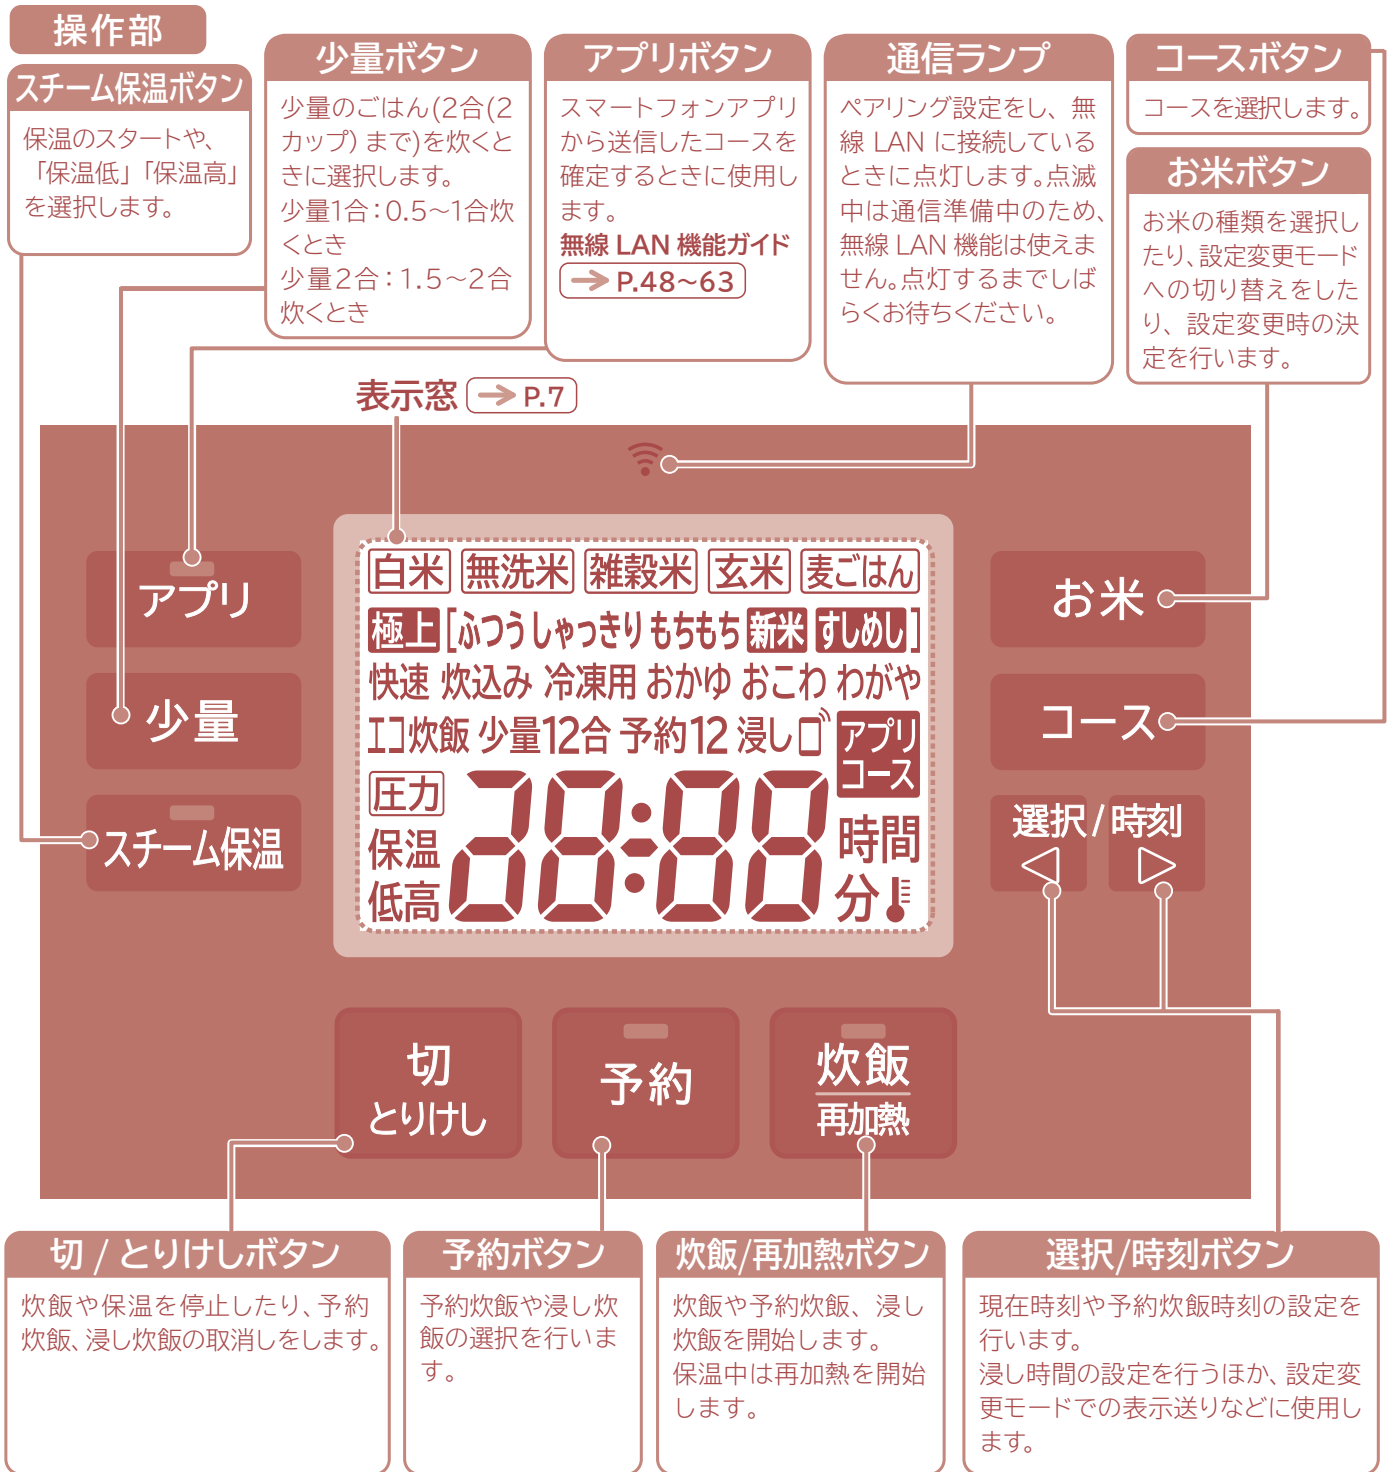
操作部

スチーム保温ボタン

保温のスタートや、「保温低」「保温高」を選択します。

少量ボタン

少量のごはん(2合(2カップ) まで)を炊くときに選択します。
少量1合：0.5～1合炊くとき
少量2合：1.5～2合炊くとき

アプリボタン

スマートフォンアプリから送信したコースを確定するときに使用します。
無線 LAN 機能ガイド
→ P.48～63

通信ランプ

ペアリング設定をし、無線 LAN に接続しているときに点灯します。点滅中は通信準備中のため、無線 LAN 機能は使えません。点灯するまでしばらくお待ちください。

コースボタン

コースを選択します。

お米ボタン

お米の種類を選択したり、設定変更モードへの切り替えをしたり、設定変更時の決定を行います。

表示窓 → P.7

白米 無洗米 雑穀米 玄米 麦ごはん
極上 [ふつう しゃっきり もちもち 新米 すしめし]
快速 炊込み 冷凍用 おかゆ おこわ わがや
エコ炊飯 少量12合 予約12 浸し
アプリ コース
圧力
保温 低高
28:88
時間 分

アプリ

少量

スチーム保温

お米

コース

選択/時刻
◁ ▷

切 とりけし

予約

炊飯 再加熱

切 / とりけしボタン

炊飯や保温を停止したり、予約炊飯、浸し炊飯の取消しをします。

予約ボタン

予約炊飯や浸し炊飯の選択を行います。

炊飯/再加熱ボタン

炊飯や予約炊飯、浸し炊飯を開始します。
保温中は再加熱を開始します。

選択/時刻ボタン

現在時刻や予約炊飯時刻の設定を行います。
浸し時間の設定を行うほか、設定変更モードでの表示送りなどに使用します。